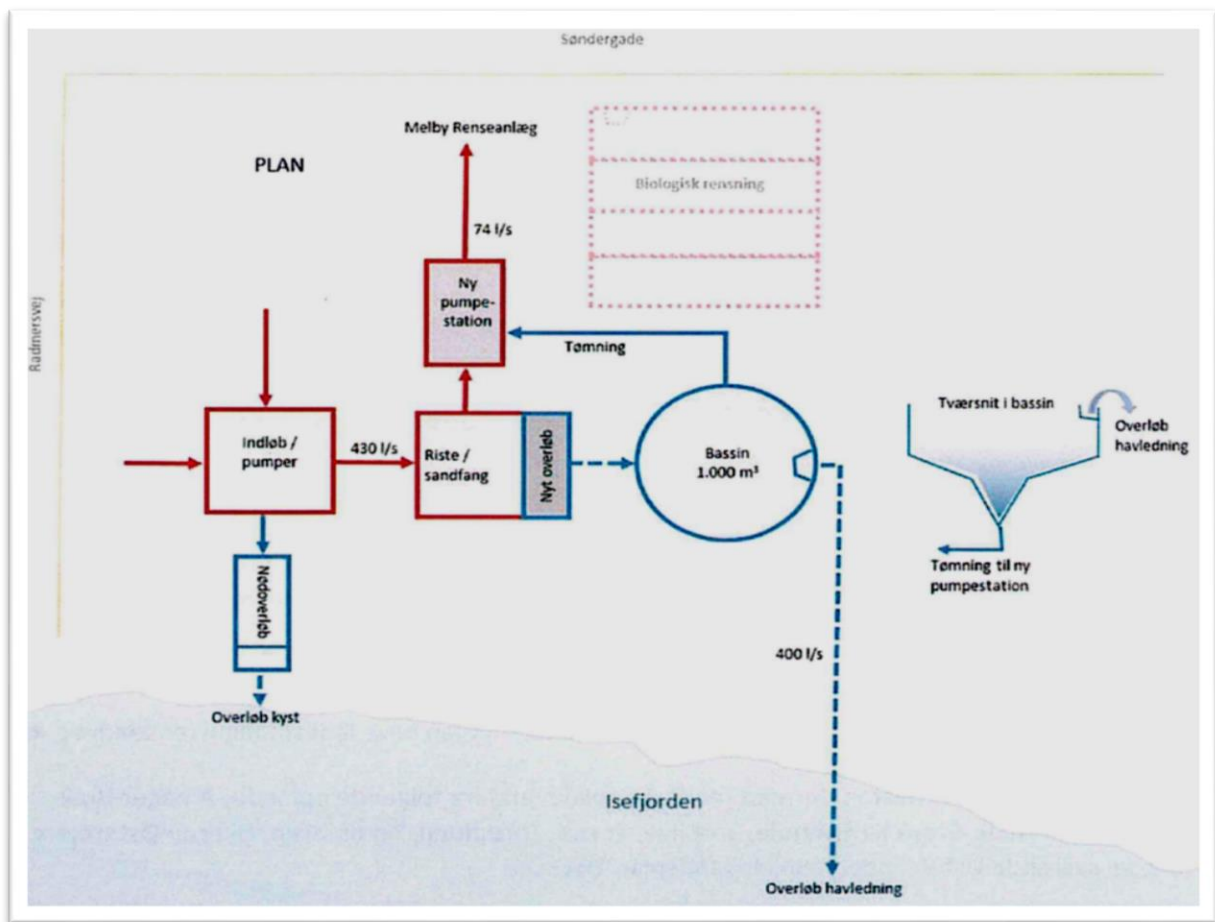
Søndergade

PLAN

Melby Renseanlæg

74 l/s

Biologisk rensning

Rådmersvej

Ny pumpestation

Tømning

Indløb / pumper

430 l/s

Riste / sandfang

Nyt overløb

Bassin 1.000 m³

Tværsnit i bassin

Overløb havledning

Tømning til ny pumpestation

Nødoverløb

400 l/s

Overløb kyst

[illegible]

Isefjorden

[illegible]

Overløb havledning